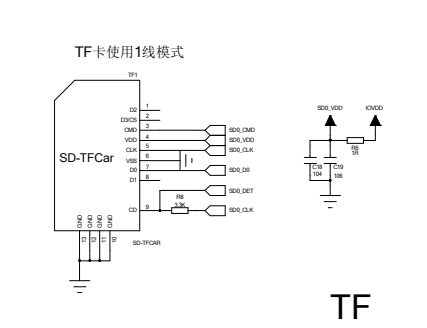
TF卡使用1线模式

TF1

D2
D3/CS
CMD
VDD
CLK
VSS
D0
D1

CD

SD-TFCar

1
2
3
4
5
6
7
8
9

GND
GND
GND
GND

13
12
11
10

SD-TFCAR

SD0_CMD
SD0_VDD
SD0_CLK
SD0_D0
SD0_DET
SD0_CLK

R8
3.3K

SD0_VDD
IOVDD
R6
1R
C18
104
C19
106

TF